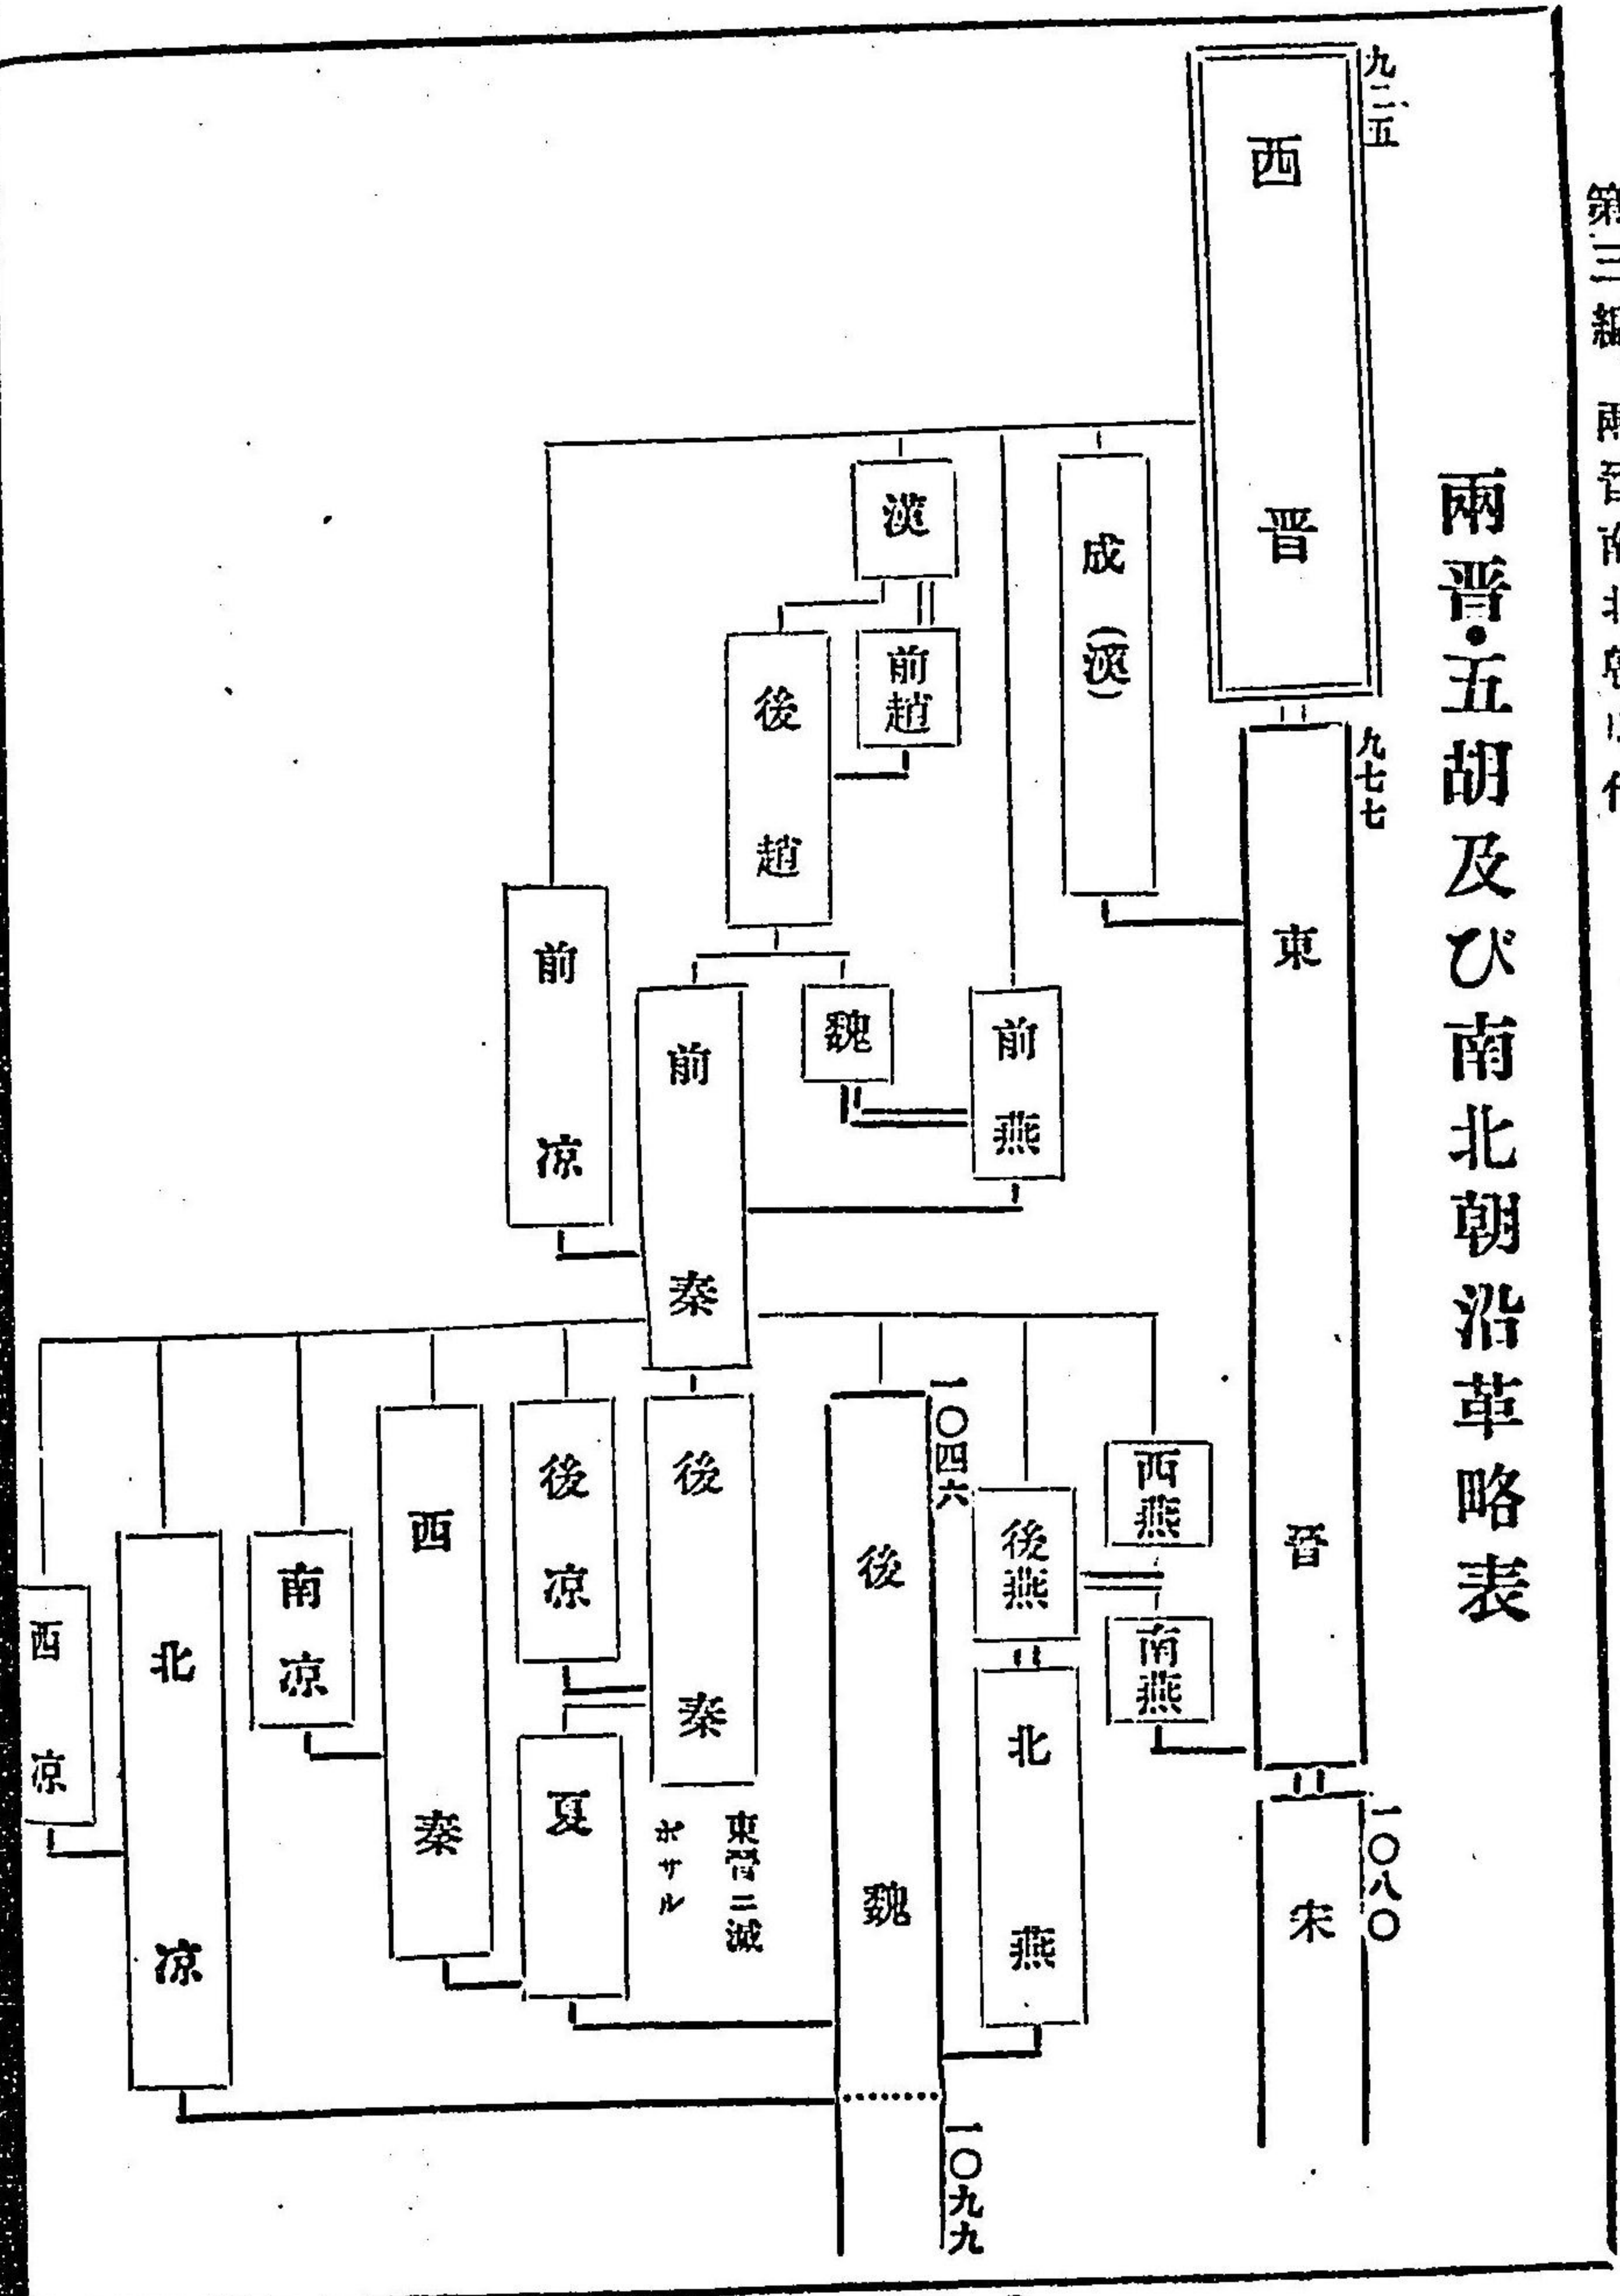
第三編 兩晉南北朝時代

兩晉・五胡及び南北朝沿革略表

九二五

西晉

九七七

東晉

一〇八〇

宋

成(漢)

漢

前趙

後趙

魏

前燕

前涼

前秦

西燕

後燕

南燕

北燕

一〇四六

後魏

一〇九九

後秦

東晉ニ滅ボサル

後涼

夏

西秦

南涼

北涼

西涼